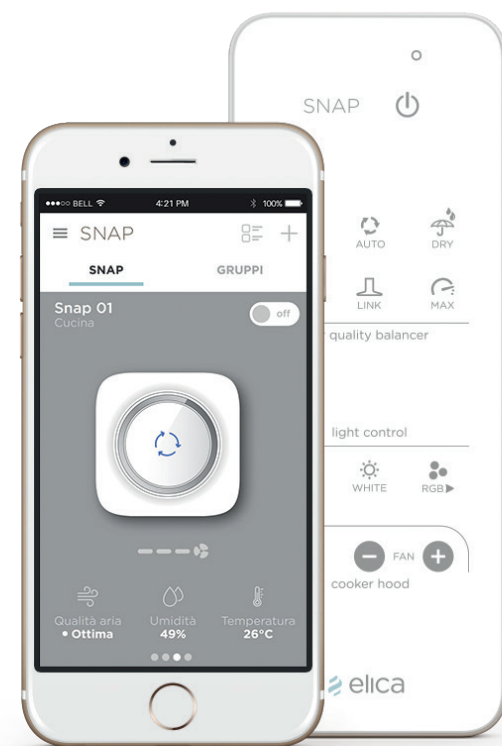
SNAP

AUTO
DRY
LINK
MAX
quality balancer

light control
WHITE
RGB▶

FAN
cooker hood

elica

●●●○○ BELL
4:21 PM
100%
SNAP
SNAP
GRUPPI
Snap 01
Cucina
off

Qualità aria
• Ottima
Umidità
49%
Temperatura
26°C